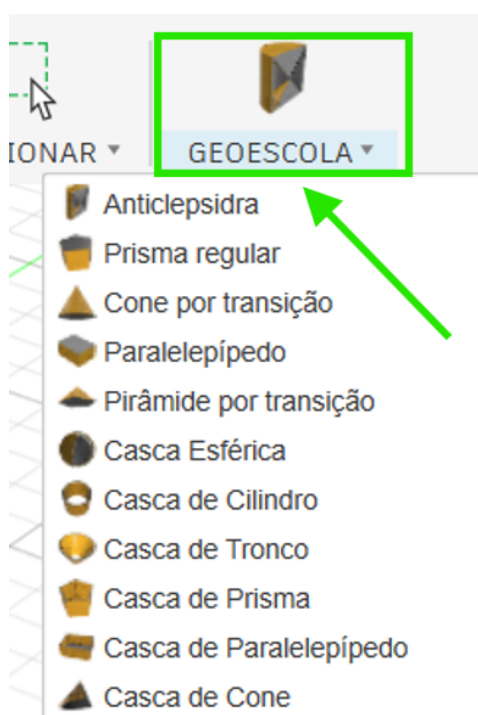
IONAR ▾

GEOESCOLA ▾

Anticlepsidra
Prisma regular
Cone por transição
Paralelepípedo
Pirâmide por transição
Casca Esférica
Casca de Cilindro
Casca de Tronco
Casca de Prisma
Casca de Paralelepípedo
Casca de Cone